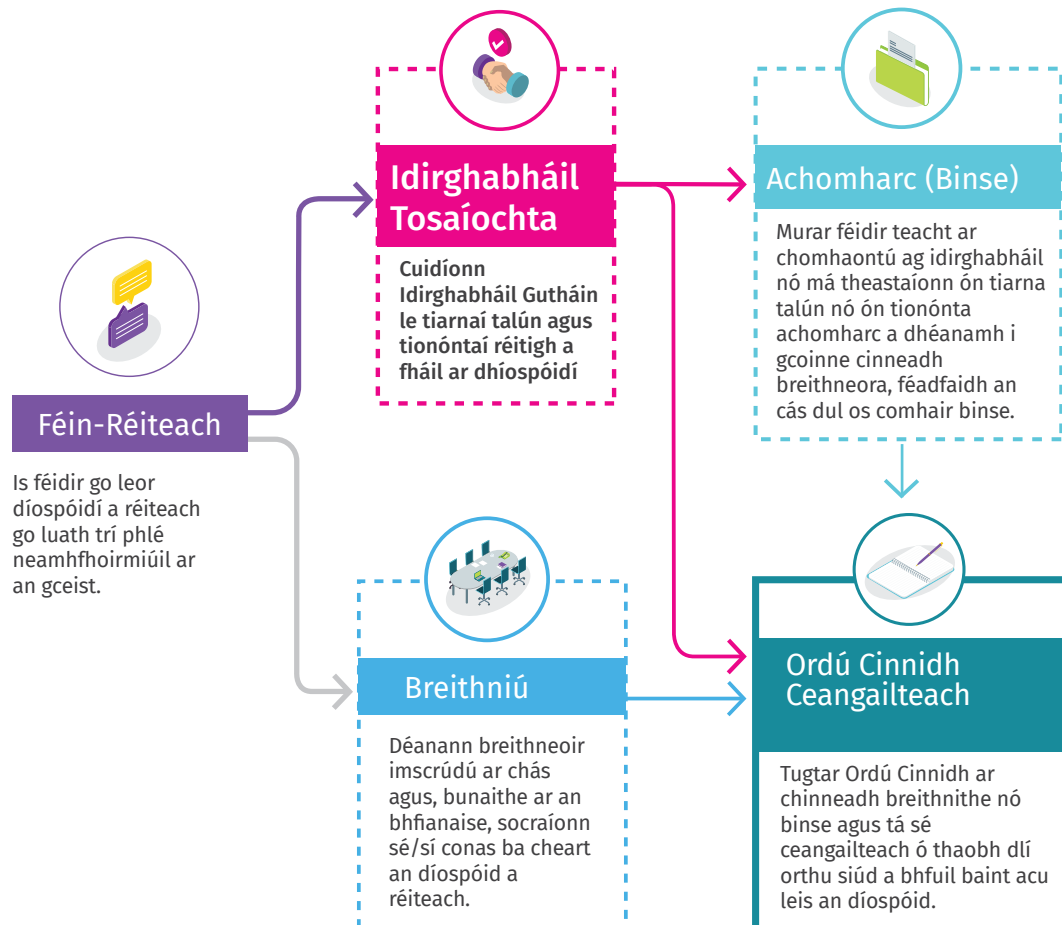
Féin-Réiteach

Is féidir go leor díospóidí a réiteach go luath trí phlé neamhfhoirmiúil ar an gceist.

Idirghabháil Tosaíochta

Cuidíonn Idirghabháil Gutháin le tiarnaí talún agus tionóntaí réitigh a fháil ar dhíospóidí

Achomharc (Binse)

Murar féidir teacht ar chomhaontú ag idirghabháil nó má theastaíonn ón tiarna talún nó ón tionónta achomharc a dhéanamh i gcoinne cinneadh breithneora, féadfaidh an cás dul os comhair binse.

Breithniú

Déanann breithneoir imscrúdú ar chás agus, bunaithe ar an bhfianaise, socraíonn sé/sí conas ba cheart an díospóid a réiteach.

Ordú Cinnidh Ceangailteach

Tugtar Ordú Cinnidh ar chinneadh breithnithe nó binse agus tá sé ceangailteach ó thaobh dlí orthu siúd a bhfuil baint acu leis an díospóid.